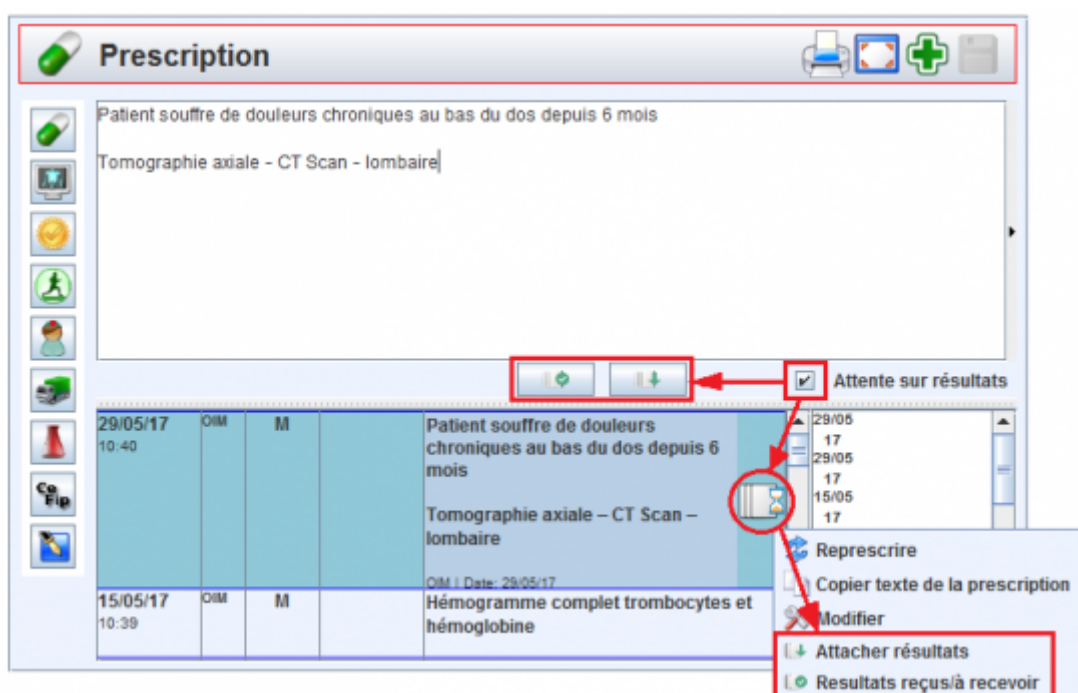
Prescription

Patient souffre de douleurs chroniques au bas du dos depuis 6 mois

Tomographie axiale - CT Scan - lombaire

Attente sur résultats

| | | | | |
|---|---|---|---|---|
| 29/05/17 10:40 | OIM | M | | Patient souffre de douleurs chroniques au bas du dos depuis 6 mois Tomographie axiale – CT Scan – lombaire OIM \| Date: 29/05/17 |
| 15/05/17 10:39 | OIM | M | | Hémogramme complet trombocytes et hémoglobine |

29/05
17
29/05
17
15/05
17

CeFip

Represcrire
Copier texte de la prescription
Modifier
Attacher résultats
Resultats reçus/à recevoir